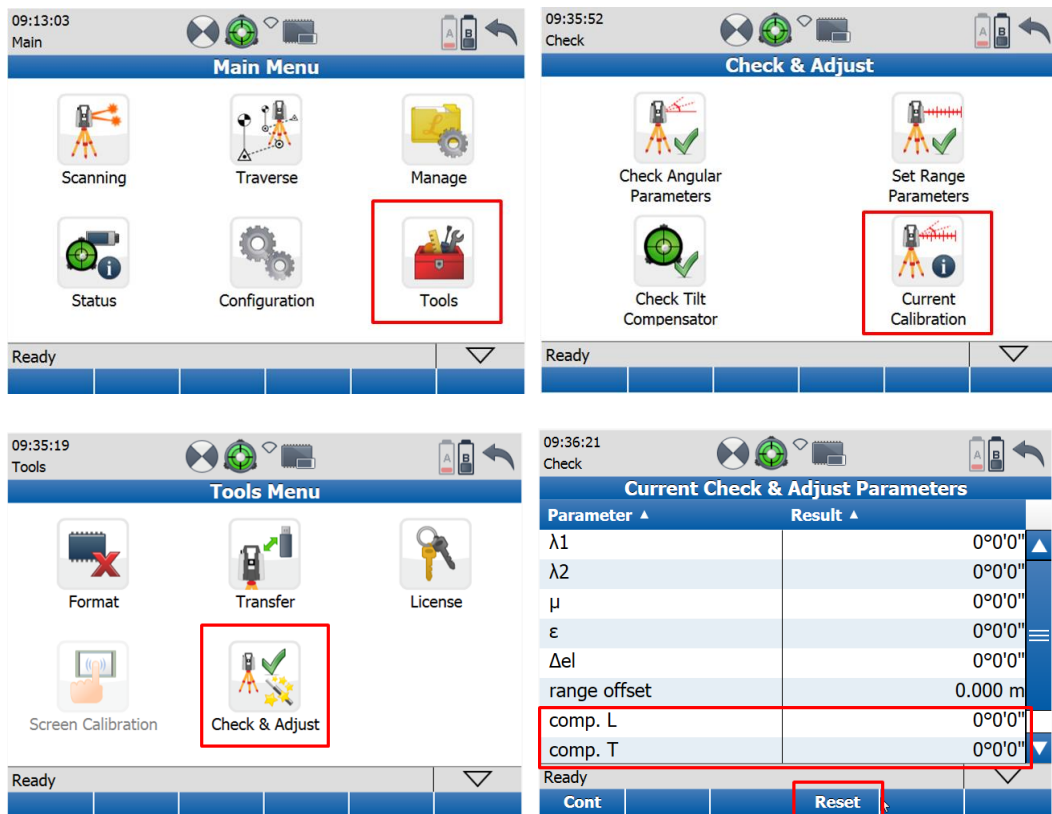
09:13:03
Main

Main Menu

Scanning
Traverse
Manage
Status
Configuration
Tools

Ready

09:35:52
Check

Check & Adjust

Check Angular Parameters
Set Range Parameters
Check Tilt Compensator
Current Calibration

Ready

09:35:19
Tools

Tools Menu

Format
Transfer
License
Screen Calibration
Check & Adjust

Ready

09:36:21
Check

Current Check & Adjust Parameters

| Parameter ▲ | Result ▲ |
|---|---|
| λ1 | 0°0'0" |
| λ2 | 0°0'0" |
| μ | 0°0'0" |
| ε | 0°0'0" |
| Δel | 0°0'0" |
| range offset | 0.000 m |
| comp. L | 0°0'0" |
| comp. T | 0°0'0" |

Ready

Cont
Reset